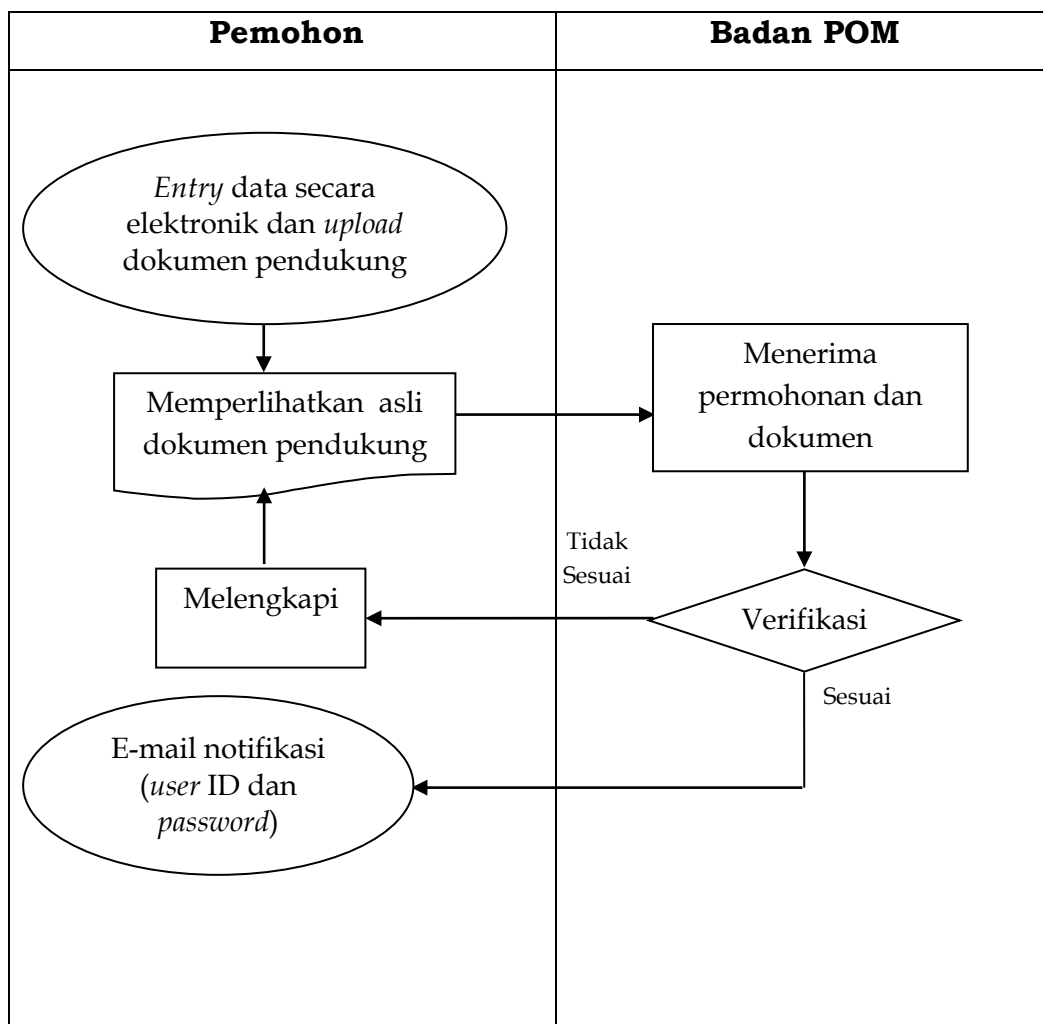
| Pemohon | Badan POM |
|---|---|

Entry data secara elektronik dan upload dokumen pendukung

Memperlihatkan asli dokumen pendukung

Menerima permohonan dan dokumen

Tidak Sesuai

Melengkapi

Verifikasi

Sesuai

E-mail notifikasi (user ID dan password)